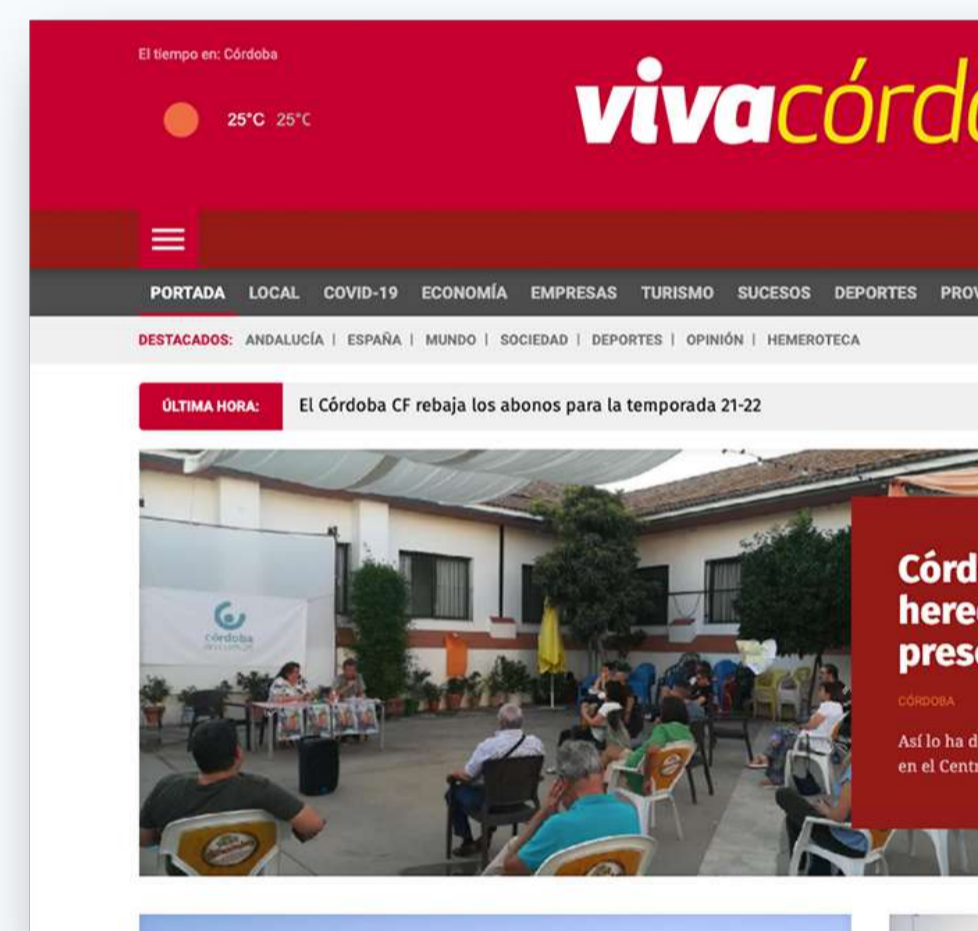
El tiempo en: Córdoba

25°C 25°C

vivacórd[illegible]

PORTADA LOCAL COVID-19 ECONOMÍA EMPRESAS TURISMO SUCESOS DEPORTES PRO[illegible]

DESTACADOS: ANDALUCÍA | ESPAÑA | MUNDO | SOCIEDAD | DEPORTES | OPINIÓN | HEMEROTECA

ÚLTIMA HORA: El Córdoba CF rebaja los abonos para la temporada 21-22

córdoba

Córd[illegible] here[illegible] pres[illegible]

CÓRDOBA

Así lo ha d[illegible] en el Centr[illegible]